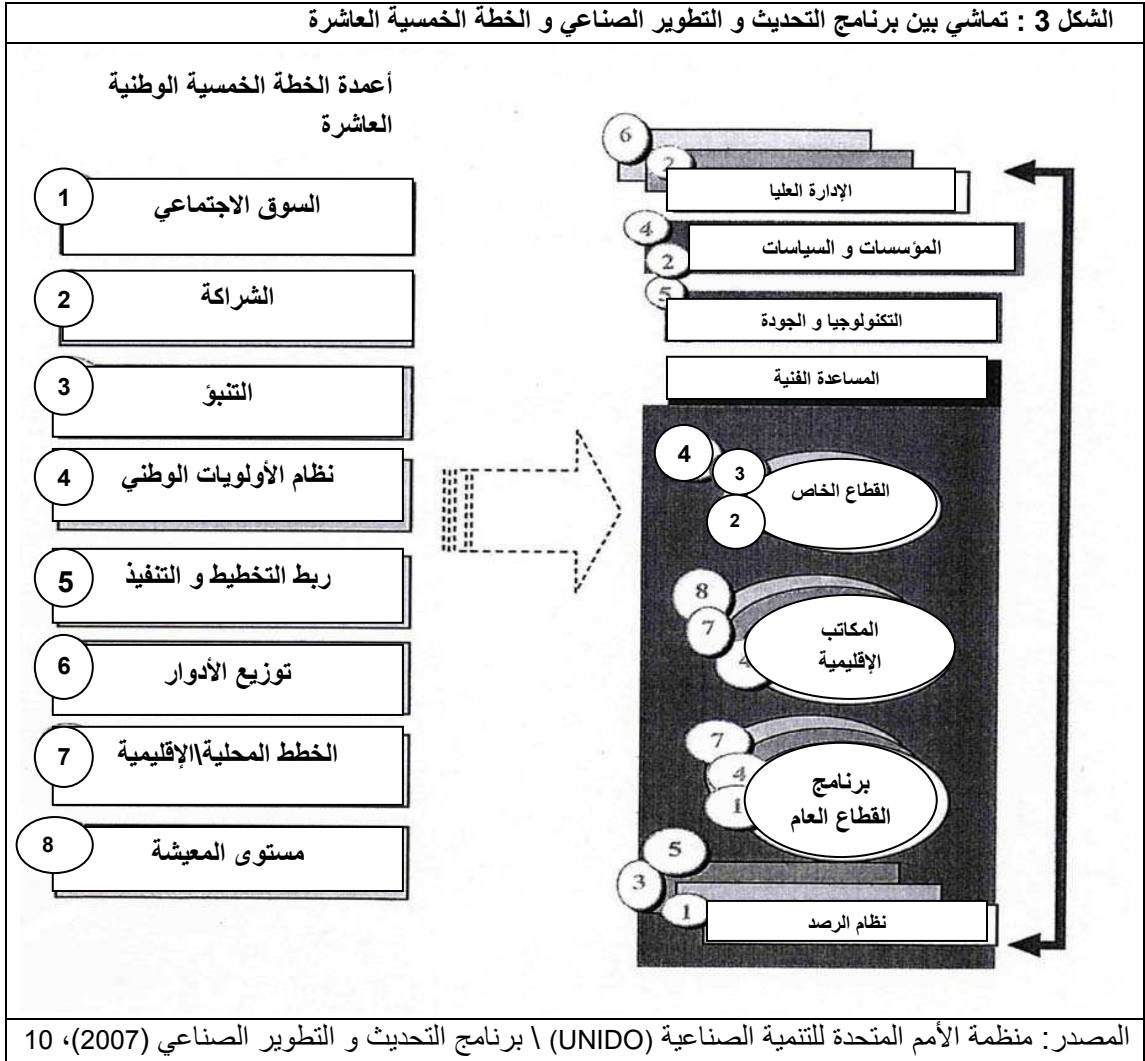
الشكل 3 : تماشي بين برنامج التحديث و التطوير الصناعي و الخطة الخمسية العاشرة

أعمدة الخطة الخمسية الوطنية العاشرة

1 السوق الاجتماعي
2 الشراكة
3 التنبؤ
4 نظام الأولويات الوطني
5 ربط التخطيط و التنفيذ
6 توزيع الأدوار
7 الخطط المحلية\الإقليمية
8 مستوى المعيشة

6
2
الإدارة العليا
4
2
المؤسسات و السياسات
5
التكنولوجيا و الجودة
المساعدة الفنية
4
3
2
القطاع الخاص
8
7
4
المكاتب الإقليمية
7
4
1
برنامج القطاع العام
5
3
1
نظام الرصد

المصدر: منظمة الأمم المتحدة للتنمية الصناعية (UNIDO) \ برنامج التحديث و التطوير الصناعي (2007)، 10